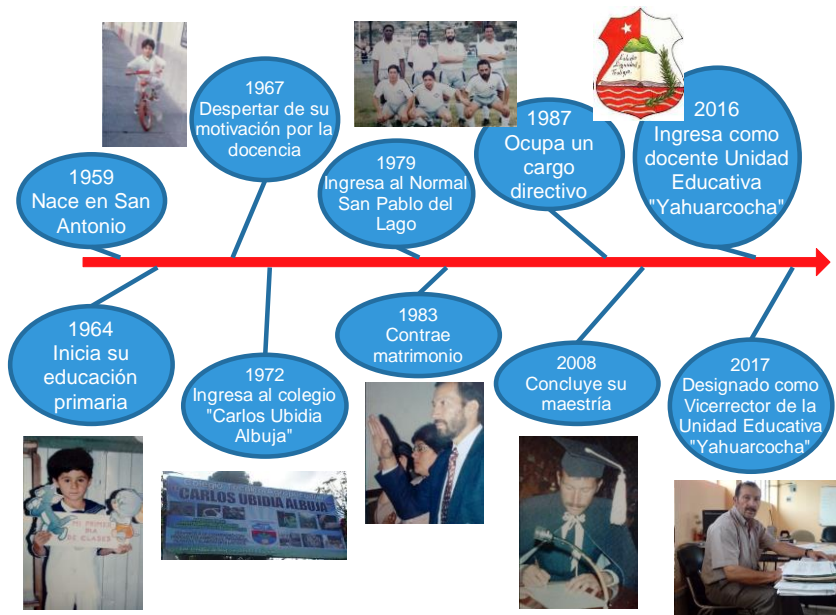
1959
Nace en San Antonio

1967
Despertar de su motivación por la docencia

1979
Ingresa al Normal San Pablo del Lago

1987
Ocupa un cargo directivo

2016
Ingresa como docente Unidad Educativa "Yahuarcocha"

1964
Inicia su educación primaria

1972
Ingresa al colegio "Carlos Ubidia Albuja"

1983
Contrae matrimonio

2008
Concluye su maestría

2017
Designado como Vicerrector de la Unidad Educativa "Yahuarcocha"

CARLOS UBIDIA ALBUJA

MI PRIMER DIA DE CLASES